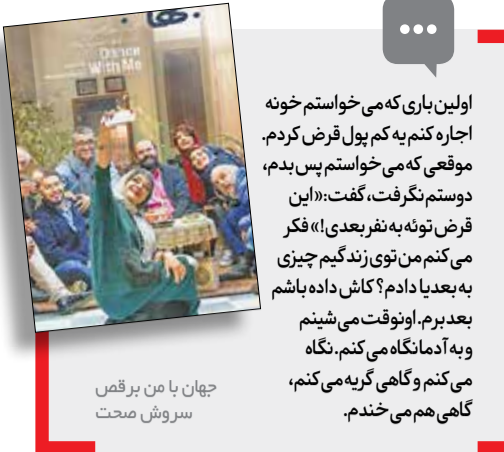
جهان
Dance With Me

اولین باری که می‌خواستم خونه اجاره کنم یه کم پول قرض کردم. موقعی که می‌خواستم پس بدم، دوستم نگرفت، گفت: «این قرض توئه به نفر بعدی!» فکر می‌کنم من توی زندگیم چیزی به بعدیا دادم؟ کاش داده باشم بعد برم. اونوقت می‌شینم و به آدمانگاه می‌کنم. نگاه می‌کنم و گاهی گریه می‌کنم، گاهی هم می‌خندم.

جهان با من برقص
سروش صحت